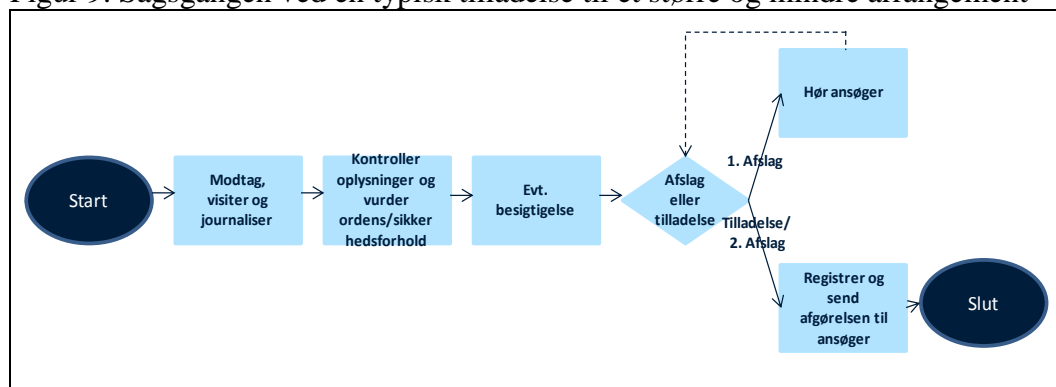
Figur 9: Sagsgangen ved en typisk tilladelse til et større og mindre arrangement

Start

Modtag, visiter og journaliser

Kontroller oplysninger og vurder ordens/sikkerhedsforhold

Evt. besigtigelse

Afslag eller tilladelse

1. Afslag

Hør ansøger

Tilladelse/ 2. Afslag

Registrer og send afgørelsen til ansøger

Slut